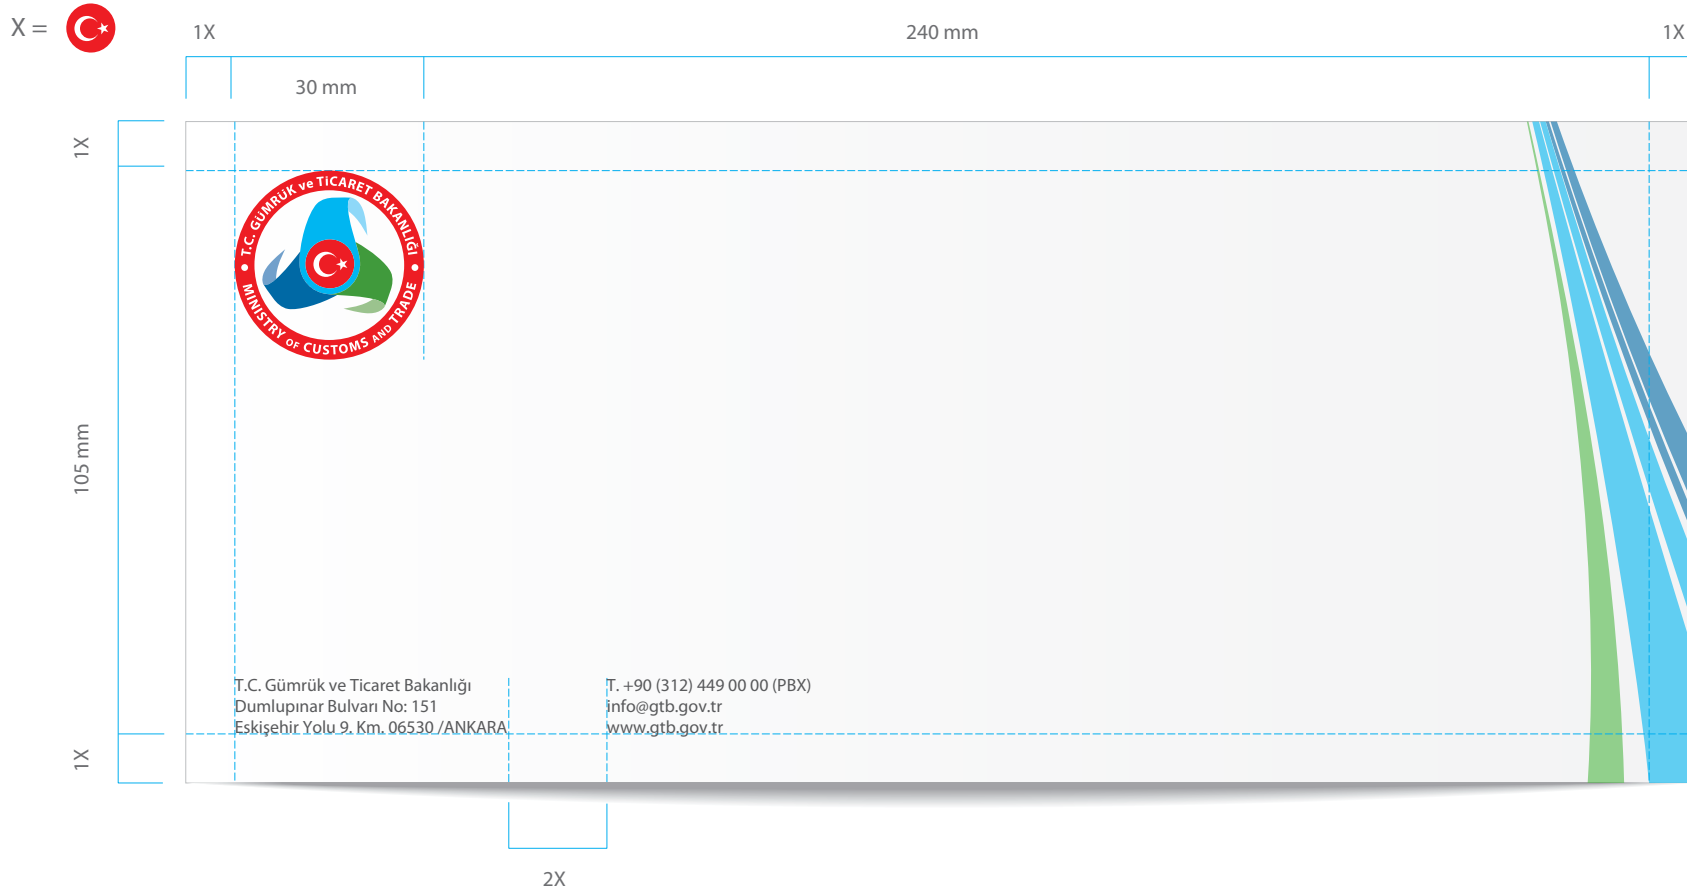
X =

1X

240 mm

1X

30 mm

1X

105 mm

1X

T.C. GÜMRÜK ve TİCARET BAKANLIĞI
MINISTRY OF CUSTOMS AND TRADE

T.C. Gümrük ve Ticaret Bakanlığı
Dumlupınar Bulvarı No: 151
Eskişehir Yolu 9. Km. 06530 /ANKARA

T. +90 (312) 449 00 00 (PBX)
info@gtb.gov.tr
www.gtb.gov.tr

2X